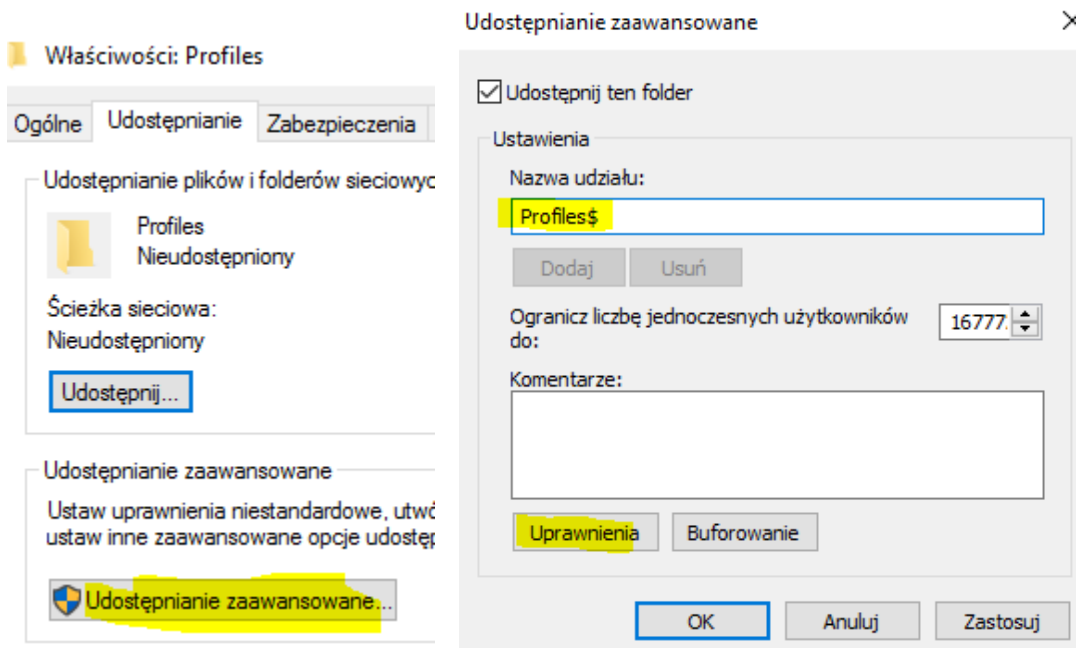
Właściwości: Profiles

Ogólne | Udostępnianie | Zabezpieczenia

Udostępnianie plików i folderów sieciowyc

Profiles
Nieudostępniony

Ścieżka sieciowa:
Nieudostępniony

Udostępnij...

Udostępnianie zaawansowane

Ustaw uprawnienia niestandardowe, utwó ustaw inne zaawansowane opcje udostęp

Udostępnianie zaawansowane...

Udostępnianie zaawansowane

×

Udostępnij ten folder

Ustawienia

Nazwa udziału:

Profiles$

Dodaj

Usuń

Ogranicz liczbę jednoczesnych użytkowników do:

16777

Komentarze:

Uprawnienia

Buforowanie

OK

Anuluj

Zastosuj